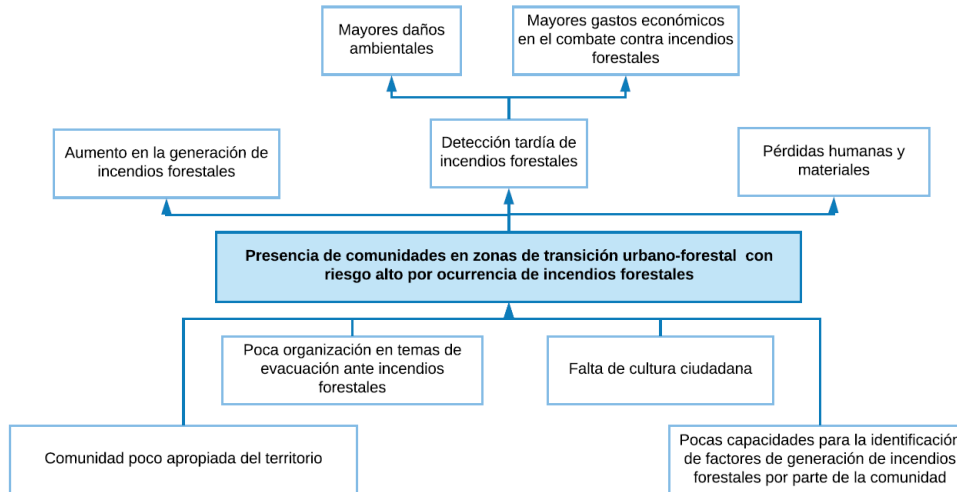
Mayores daños ambientales

Mayores gastos económicos en el combate contra incendios forestales

Aumento en la generación de incendios forestales

Detección tardía de incendios forestales

Pérdidas humanas y materiales

Presencia de comunidades en zonas de transición urbano-forestal con riesgo alto por ocurrencia de incendios forestales

Poca organización en temas de evacuación ante incendios forestales

Falta de cultura ciudadana

Comunidad poco apropiada del territorio

Pocas capacidades para la identificación de factores de generación de incendios forestales por parte de la comunidad